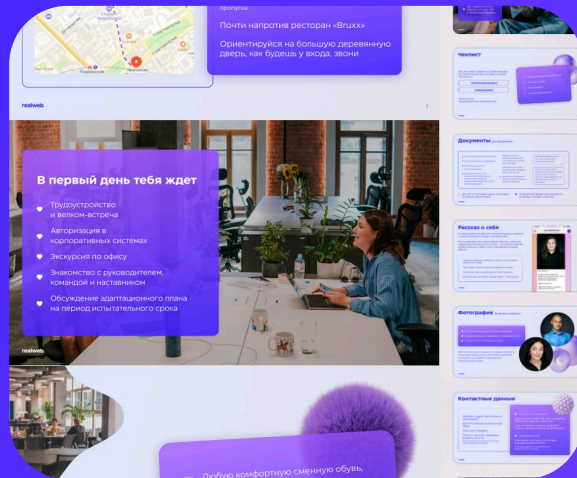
пропуска

Почти напротив ресторан «Bruxx»

Ориентируйся на большую деревянную дверь, как будешь у входа, звони

Пушкинская

Чеховская

realweb

В первый день тебя ждет

Трудоустройство и велком-встреча

Авторизация в корпоративных системах

Экскурсия по офису

Знакомство с руководителем, командой и наставником

Обсуждение адаптационного плана на период испытательного срока

realweb

Чеклист

Документы

Рассказ о себе

Фотография

Контактные данные

Любую комфортную сменную обувь,